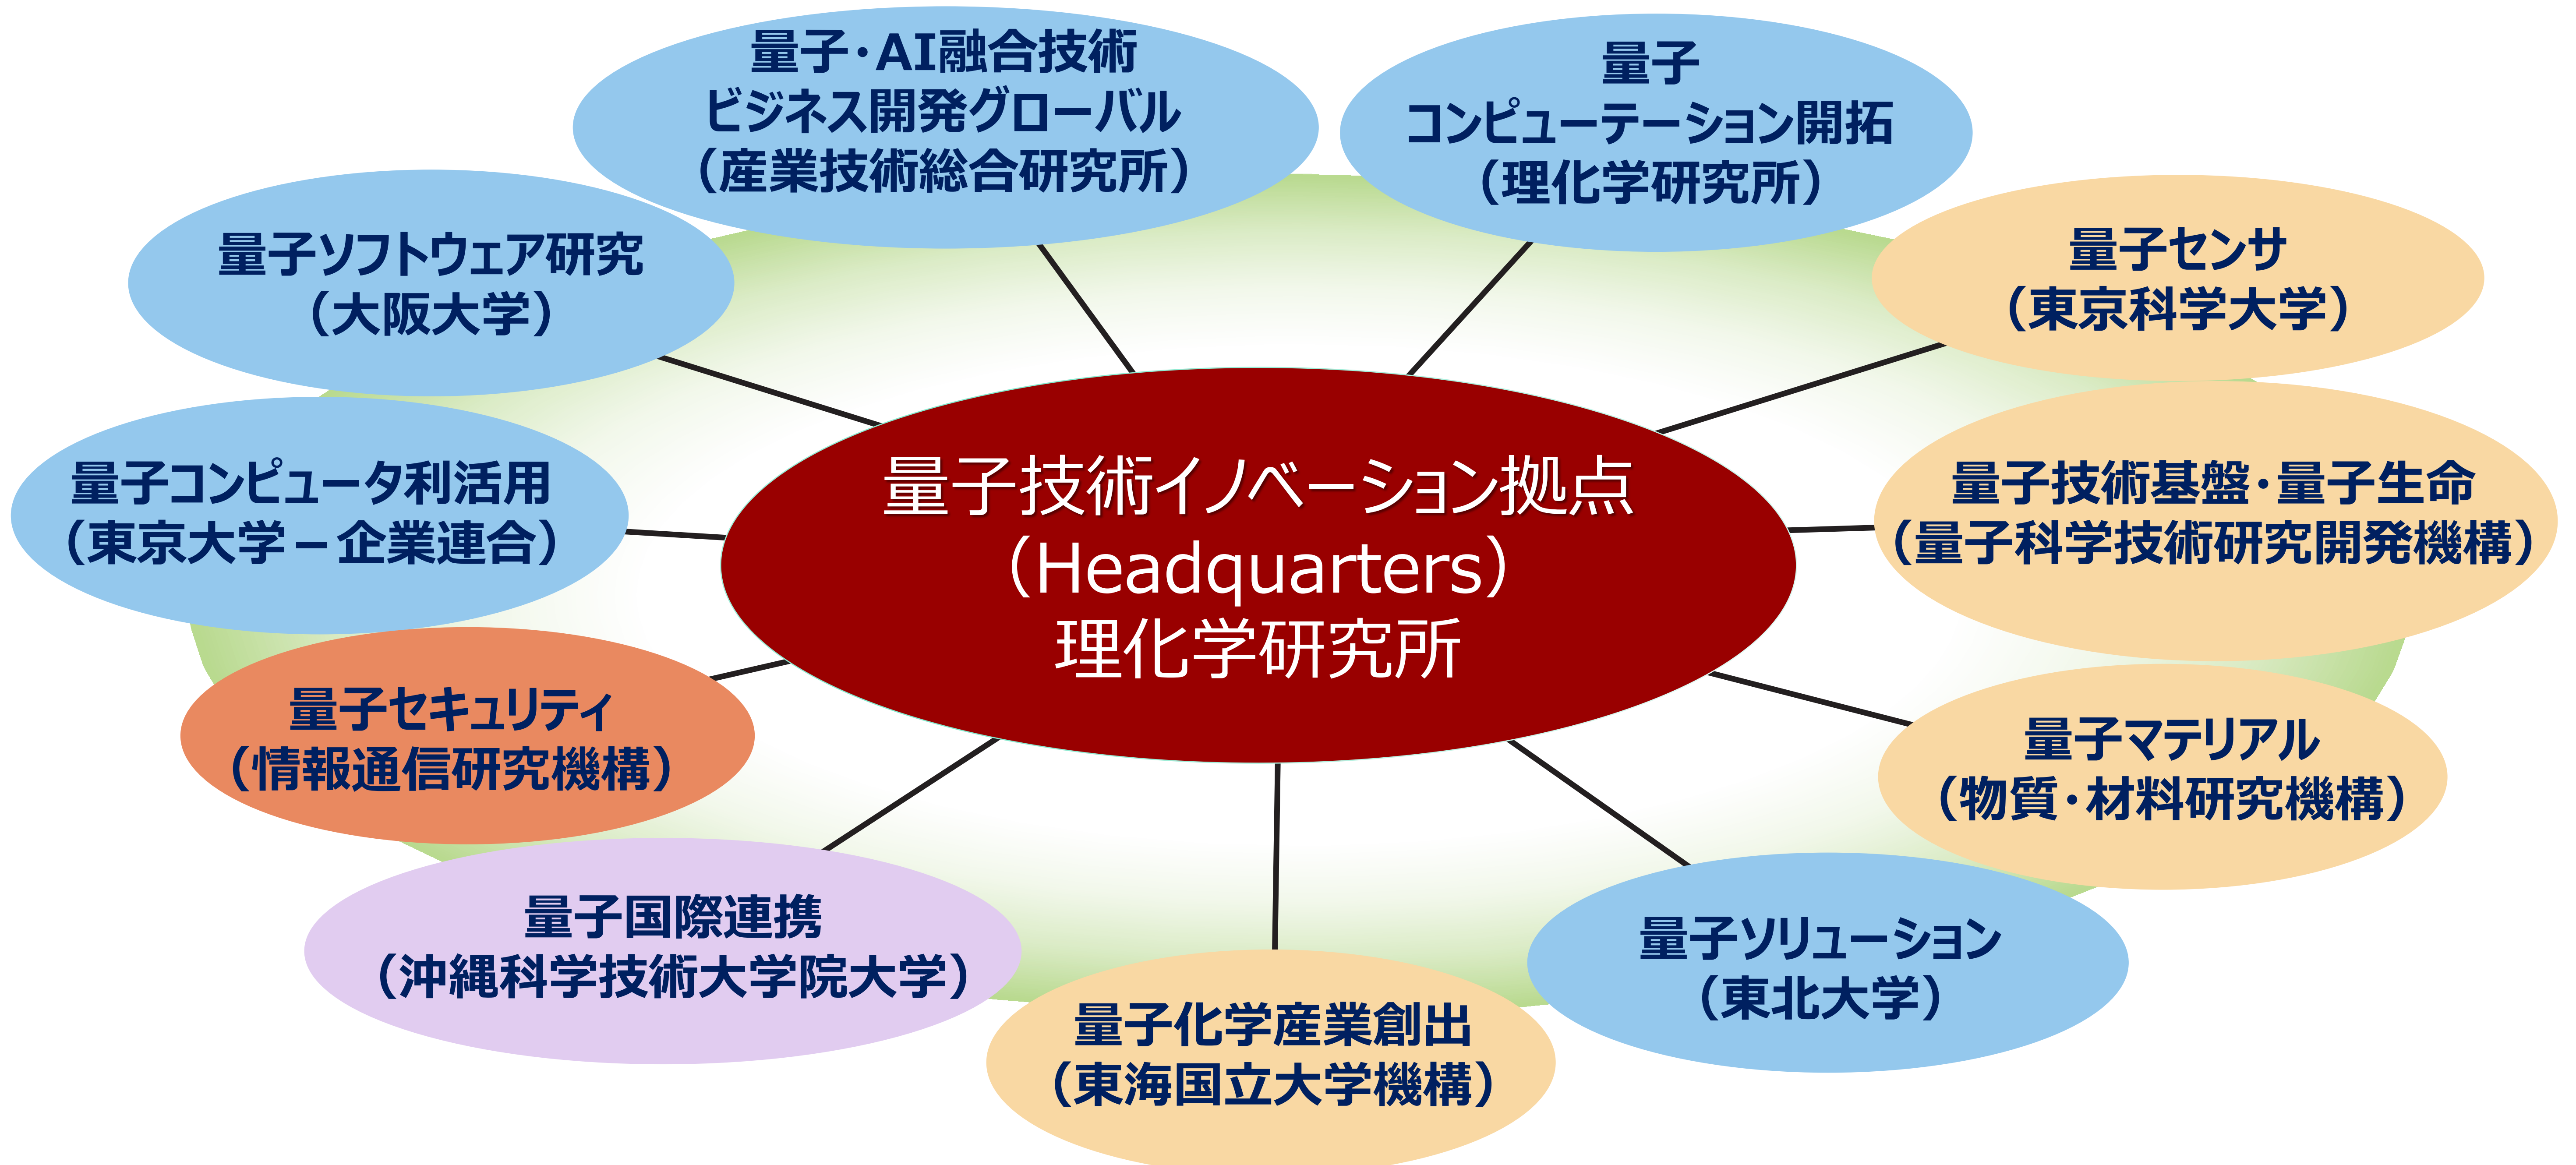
量子技術イノベーション拠点
(Headquarters)
理化学研究所

量子・AI融合技術
ビジネス開発グローバル
(産業技術総合研究所)

量子
コンピューテーション開拓
(理化学研究所)

量子ソフトウェア研究
(大阪大学)

量子センサ
(東京科学大学)

量子コンピュータ利活用
(東京大学－企業連合)

量子技術基盤・量子生命
(量子科学技術研究開発機構)

量子セキュリティ
(情報通信研究機構)

量子マテリアル
(物質・材料研究機構)

量子国際連携
(沖縄科学技術大学院大学)

量子ソリューション
(東北大学)

量子化学産業創出
(東海国立大学機構)